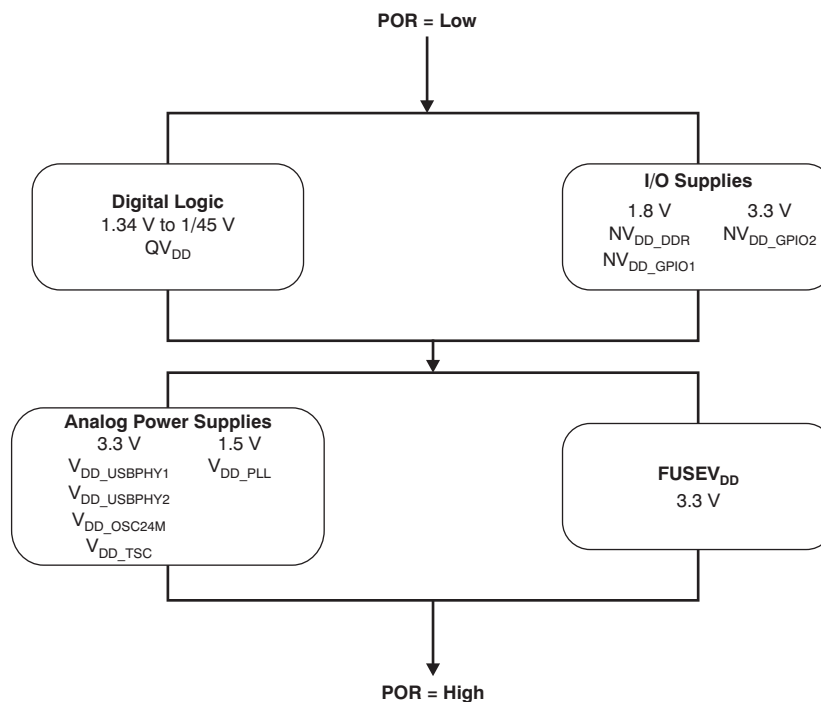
POR = Low

**Digital Logic**
1.34 V to 1/45 V
$QV_{DD}$

**I/O Supplies**
1.8 V
$NV_{DD\_DDR}$
$NV_{DD\_GPIO1}$
3.3 V
$NV_{DD\_GPIO2}$

**Analog Power Supplies**
3.3 V
$V_{DD\_USBPHY1}$
$V_{DD\_USBPHY2}$
$V_{DD\_OSC24M}$
$V_{DD\_TSC}$
1.5 V
$V_{DD\_PLL}$

**$FUSEV_{DD}$**
3.3 V

POR = High